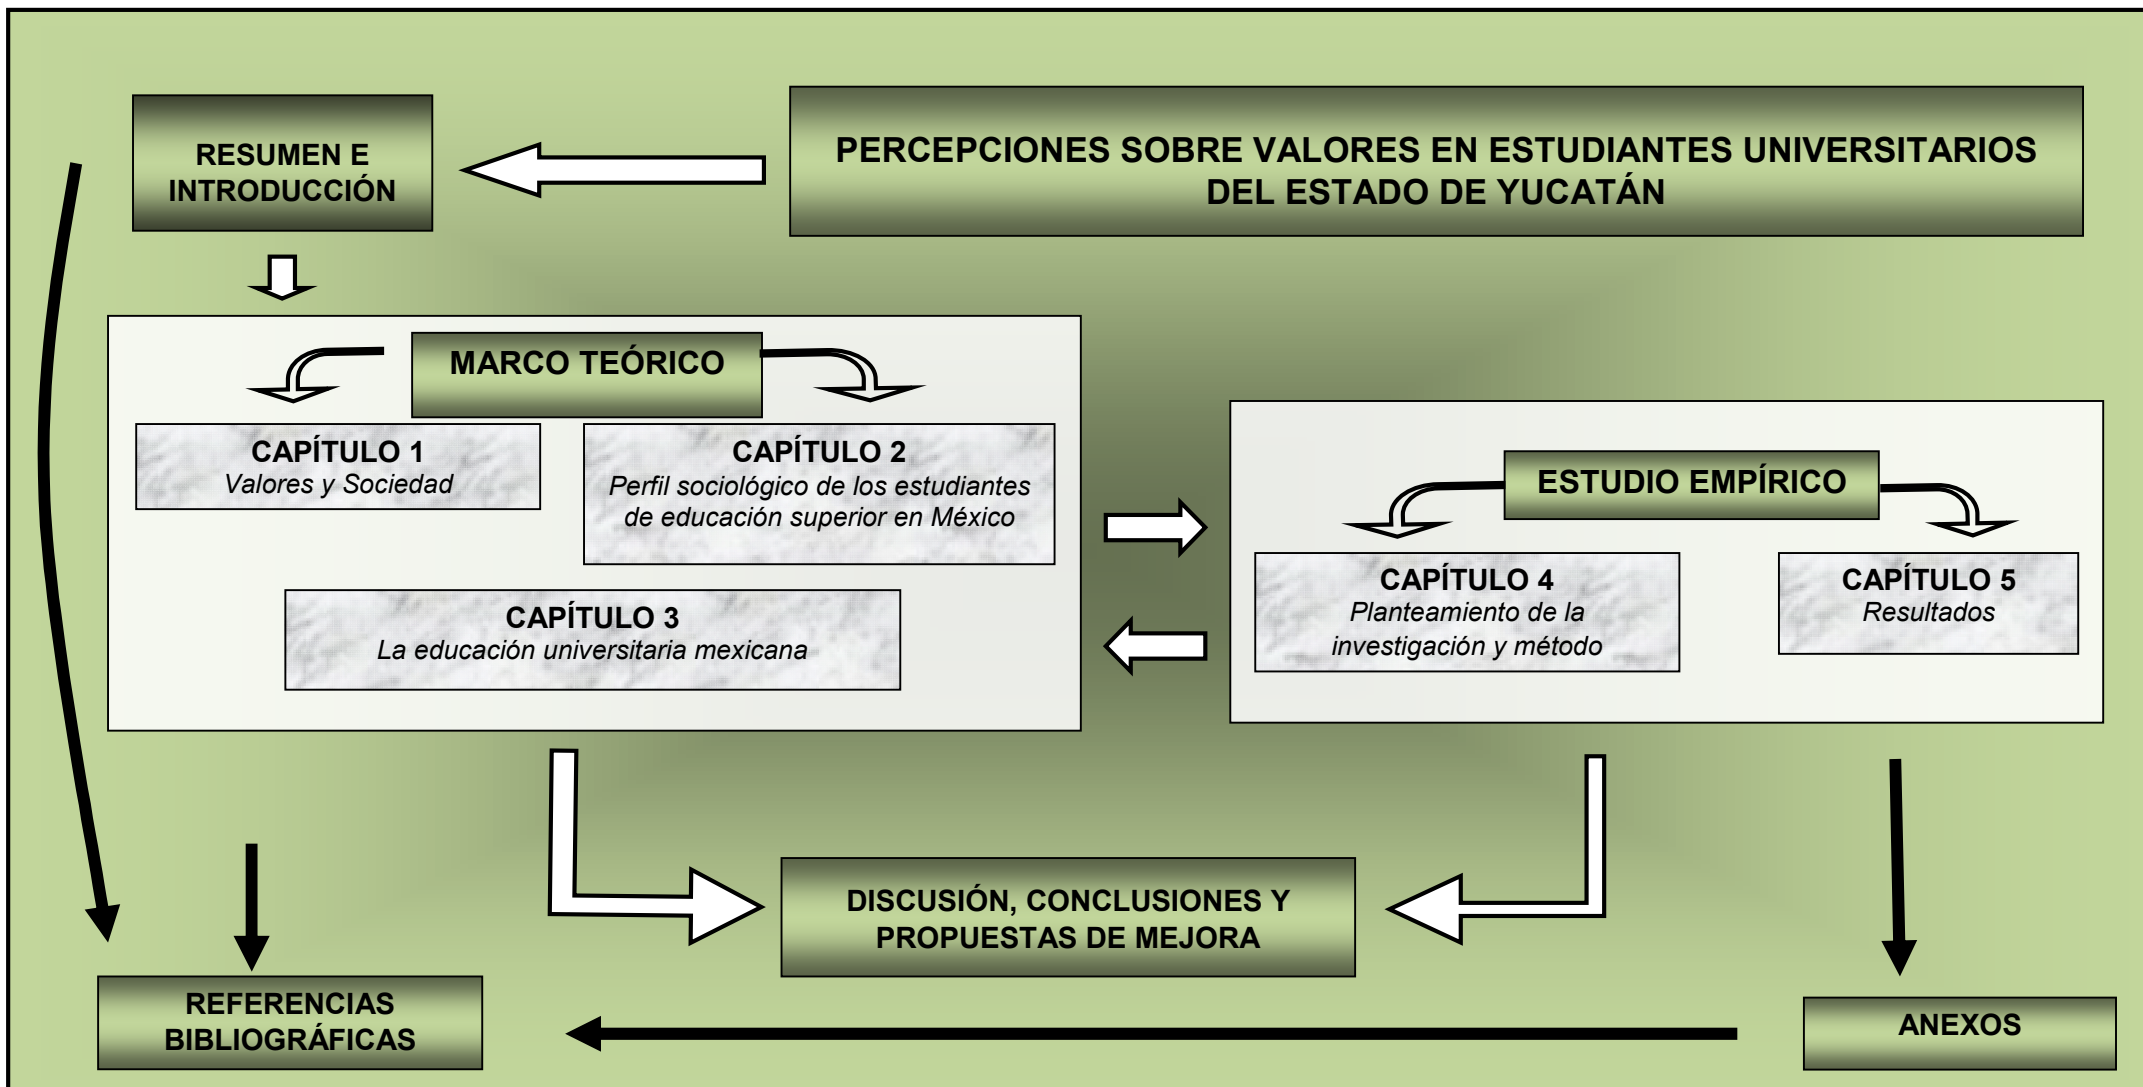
PERCEPCIONES SOBRE VALORES EN ESTUDIANTES UNIVERSITARIOS DEL ESTADO DE YUCATÁN

RESUMEN E INTRODUCCIÓN

MARCO TEÓRICO

CAPÍTULO 1
Valores y Sociedad

CAPÍTULO 2
Perfil sociológico de los estudiantes de educación superior en México

CAPÍTULO 3
La educación universitaria mexicana

ESTUDIO EMPÍRICO

CAPÍTULO 4
Planteamiento de la investigación y método

CAPÍTULO 5
Resultados

DISCUSIÓN, CONCLUSIONES Y PROPUESTAS DE MEJORA

REFERENCIAS BIBLIOGRÁFICAS

ANEXOS